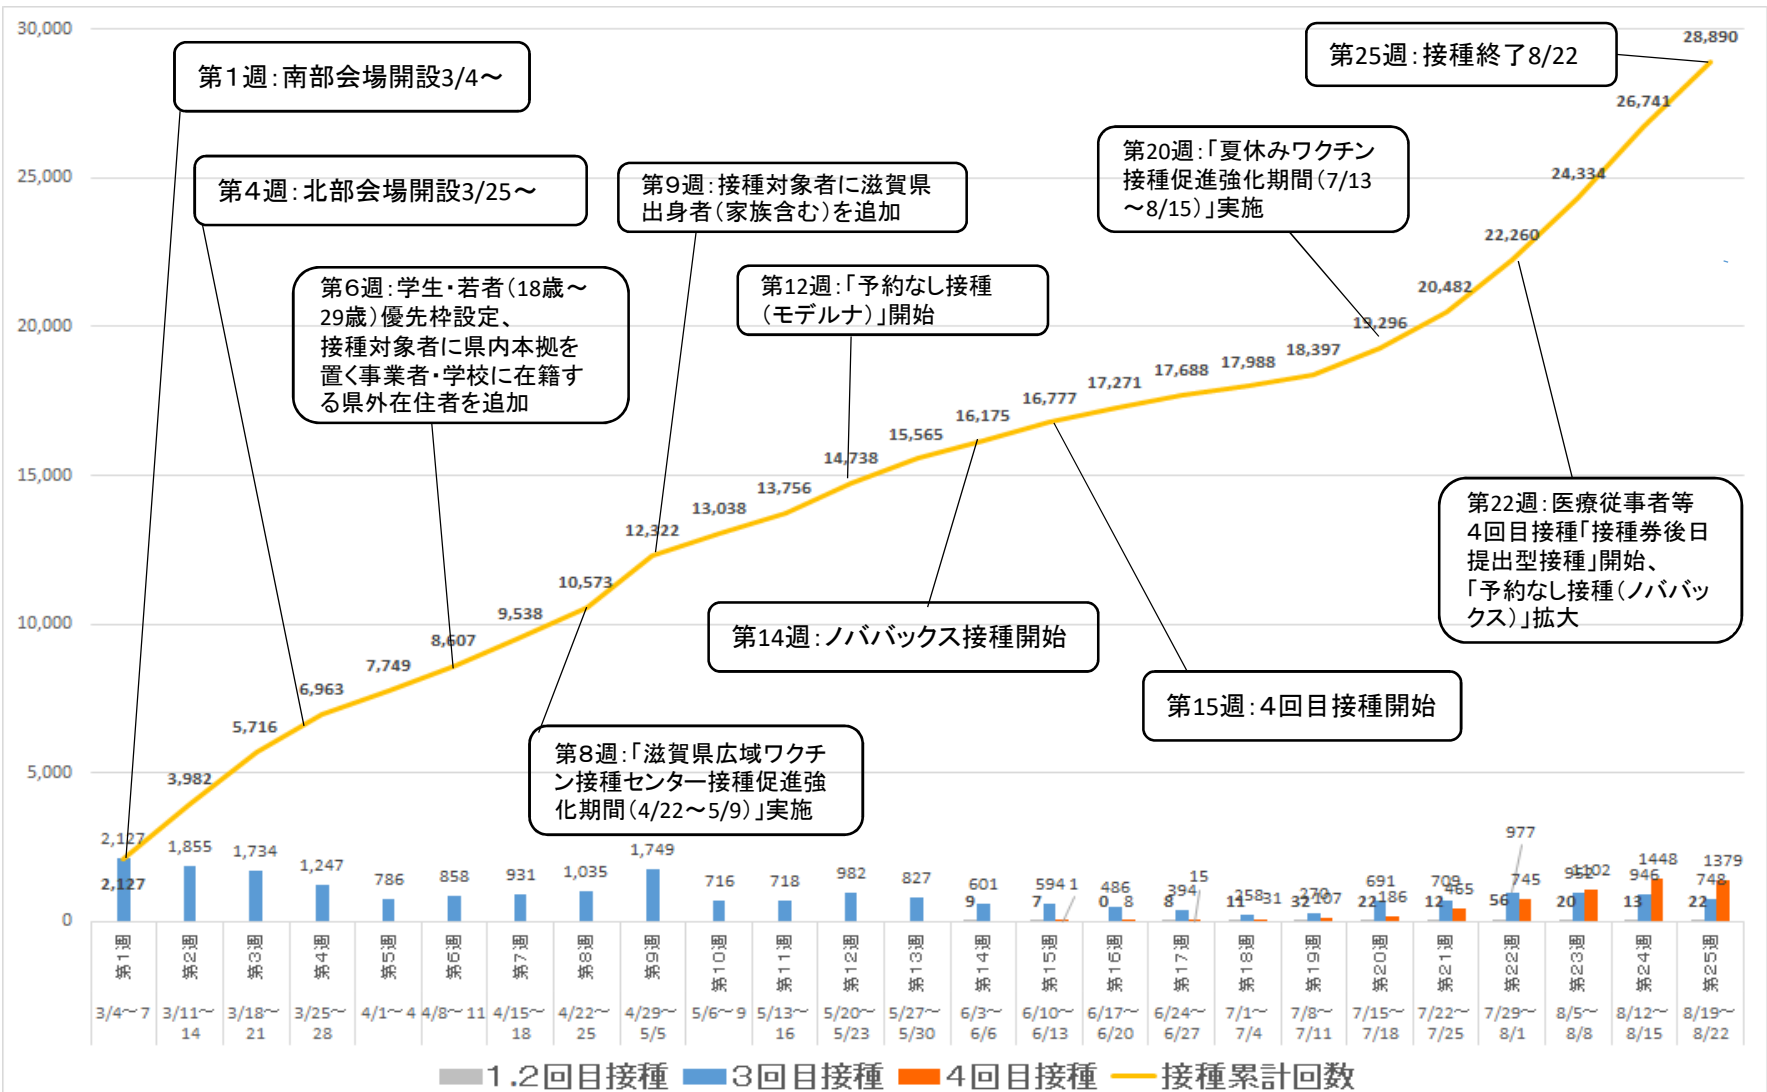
30,000
25,000
20,000
15,000
10,000
5,000
0

第１週：南部会場開設3/4～

第４週：北部会場開設3/25～

第６週：学生・若者（18歳～29歳）優先枠設定、接種対象者に県内本拠を置く事業者・学校に在籍する県外在住者を追加

第8週：「滋賀県広域ワクチン接種センター接種促進強化期間（4/22～5/9）」実施

第9週：接種対象者に滋賀県出身者（家族含む）を追加

第12週：「予約なし接種（モデルナ）」開始

第14週：ノババックス接種開始

第15週：4回目接種開始

第20週：「夏休みワクチン接種促進強化期間（7/13～8/15）」実施

第22週：医療従事者等4回目接種「接種券後日提出型接種」開始、「予約なし接種（ノババックス）」拡大

第25週：接種終了8/22

2,127
3,982
5,716
6,963
7,749
8,607
9,538
10,573
12,322
13,038
13,756
14,738
15,565
16,175
16,777
17,271
17,688
17,988
18,397
19,296
20,482
22,260
24,334
26,741
28,890

2,127
2,127
1,855
1,734
1,247
786
858
931
1,035
1,749
716
718
982
827
601
9
594
1
7
486
0
8
394
15
8
258
11
31
270
32
107
691
22
186
709
12
465
977
745
56
952
1102
20
1448
946
13
1379
748
22

| 第1週 | 第2週 | 第3週 | 第4週 | 第5週 | 第6週 | 第7週 | 第8週 | 第9週 | 第10週 | 第11週 | 第12週 | 第13週 | 第14週 | 第15週 | 第16週 | 第17週 | 第18週 | 第19週 | 第20週 | 第21週 | 第22週 | 第23週 | 第24週 | 第25週 |
|---|---|---|---|---|---|---|---|---|---|---|---|---|---|---|---|---|---|---|---|---|---|---|---|---|
| 3/4～7 | 3/11～14 | 3/18～21 | 3/25～28 | 4/1～4 | 4/8～11 | 4/15～18 | 4/22～25 | 4/29～5/5 | 5/6～9 | 5/13～16 | 5/20～5/23 | 5/27～5/30 | 6/3～6/6 | 6/10～6/13 | 6/17～6/20 | 6/24～6/27 | 7/1～7/4 | 7/8～7/11 | 7/15～7/18 | 7/22～7/25 | 7/29～8/1 | 8/5～8/8 | 8/12～8/15 | 8/19～8/22 |

1.2回目接種　3回目接種　4回目接種　接種累計回数